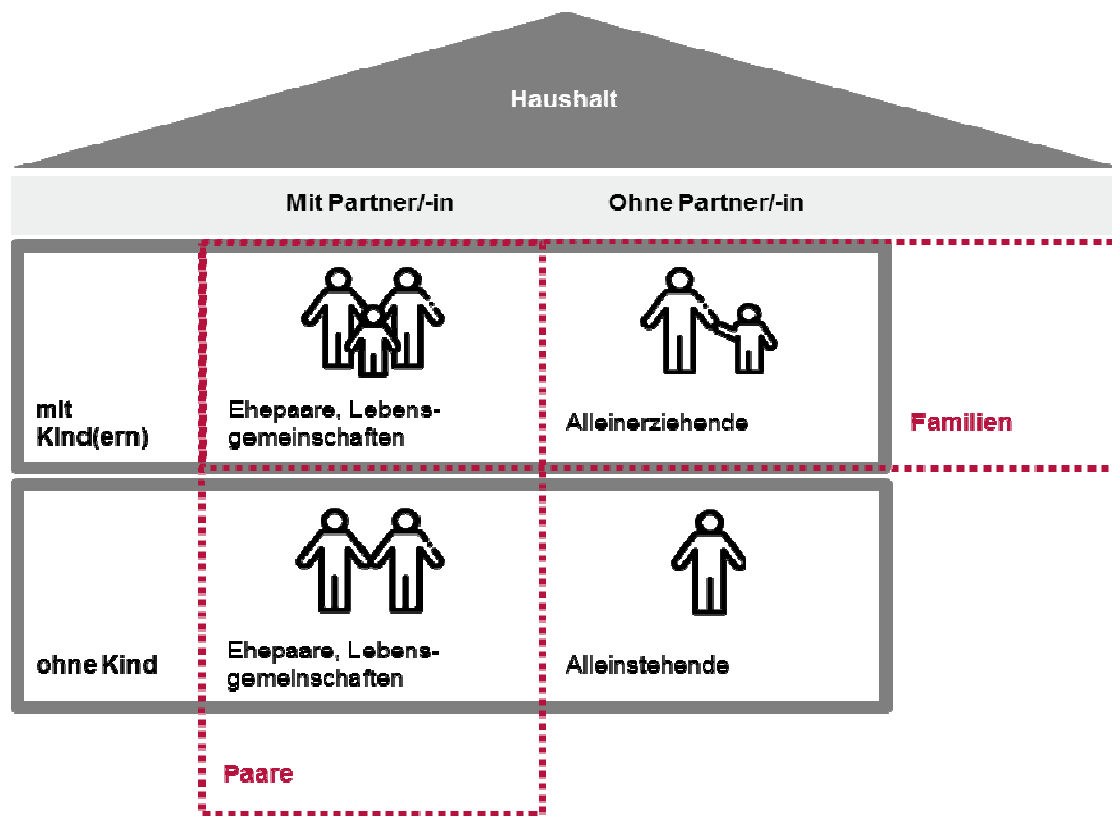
Haushalt

| | Mit Partner/-in | Ohne Partner/-in | |
|---|---|---|---|
| mit Kind(ern) | Ehepaare, Lebensgemeinschaften | Alleinerziehende | Familien |
| ohne Kind | Ehepaare, Lebensgemeinschaften | Alleinstehende | |
| | Paare | | |